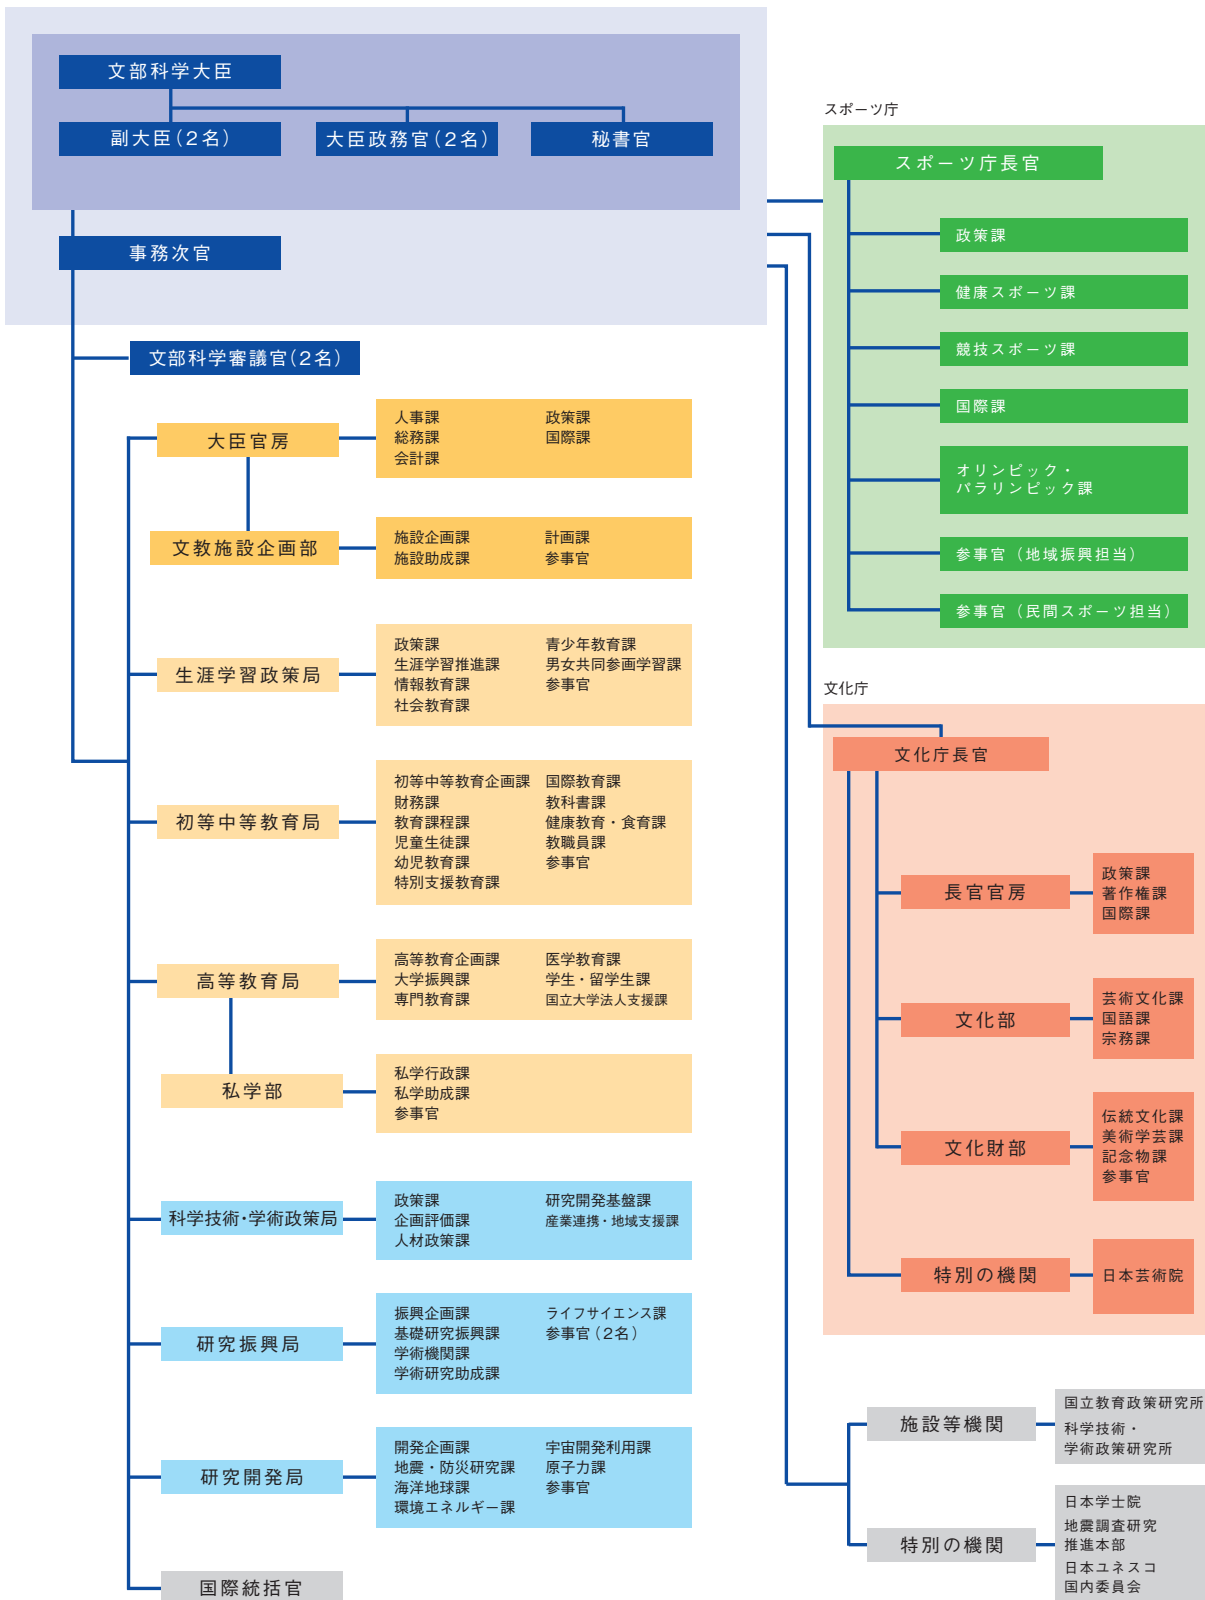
文部科学大臣

副大臣（2名）

大臣政務官（2名）

秘書官

事務次官

文部科学審議官（2名）

大臣官房

人事課
総務課
会計課
政策課
国際課

文教施設企画部

施設企画課
施設助成課
計画課
参事官

生涯学習政策局

政策課
生涯学習推進課
情報教育課
社会教育課
青少年教育課
男女共同参画学習課
参事官

初等中等教育局

初等中等教育企画課
財務課
教育課程課
児童生徒課
幼児教育課
特別支援教育課
国際教育課
教科書課
健康教育・食育課
教職員課
参事官

高等教育局

高等教育企画課
大学振興課
専門教育課
医学教育課
学生・留学生課
国立大学法人支援課

私学部

私学行政課
私学助成課
参事官

科学技術・学術政策局

政策課
企画評価課
人材政策課
研究開発基盤課
産業連携・地域支援課

研究振興局

振興企画課
基礎研究振興課
学術機関課
学術研究助成課
ライフサイエンス課
参事官（2名）

研究開発局

開発企画課
地震・防災研究課
海洋地球課
環境エネルギー課
宇宙開発利用課
原子力課
参事官

国際統括官

スポーツ庁

スポーツ庁長官

政策課

健康スポーツ課

競技スポーツ課

国際課

オリンピック・
パラリンピック課

参事官（地域振興担当）

参事官（民間スポーツ担当）

文化庁

文化庁長官

長官官房

政策課
著作権課
国際課

文化部

芸術文化課
国語課
宗務課

文化財部

伝統文化課
美術学芸課
記念物課
参事官

特別の機関

日本芸術院

施設等機関

国立教育政策研究所
科学技術・
学術政策研究所

特別の機関

日本学士院
地震調査研究
推進本部
日本ユネスコ
国内委員会